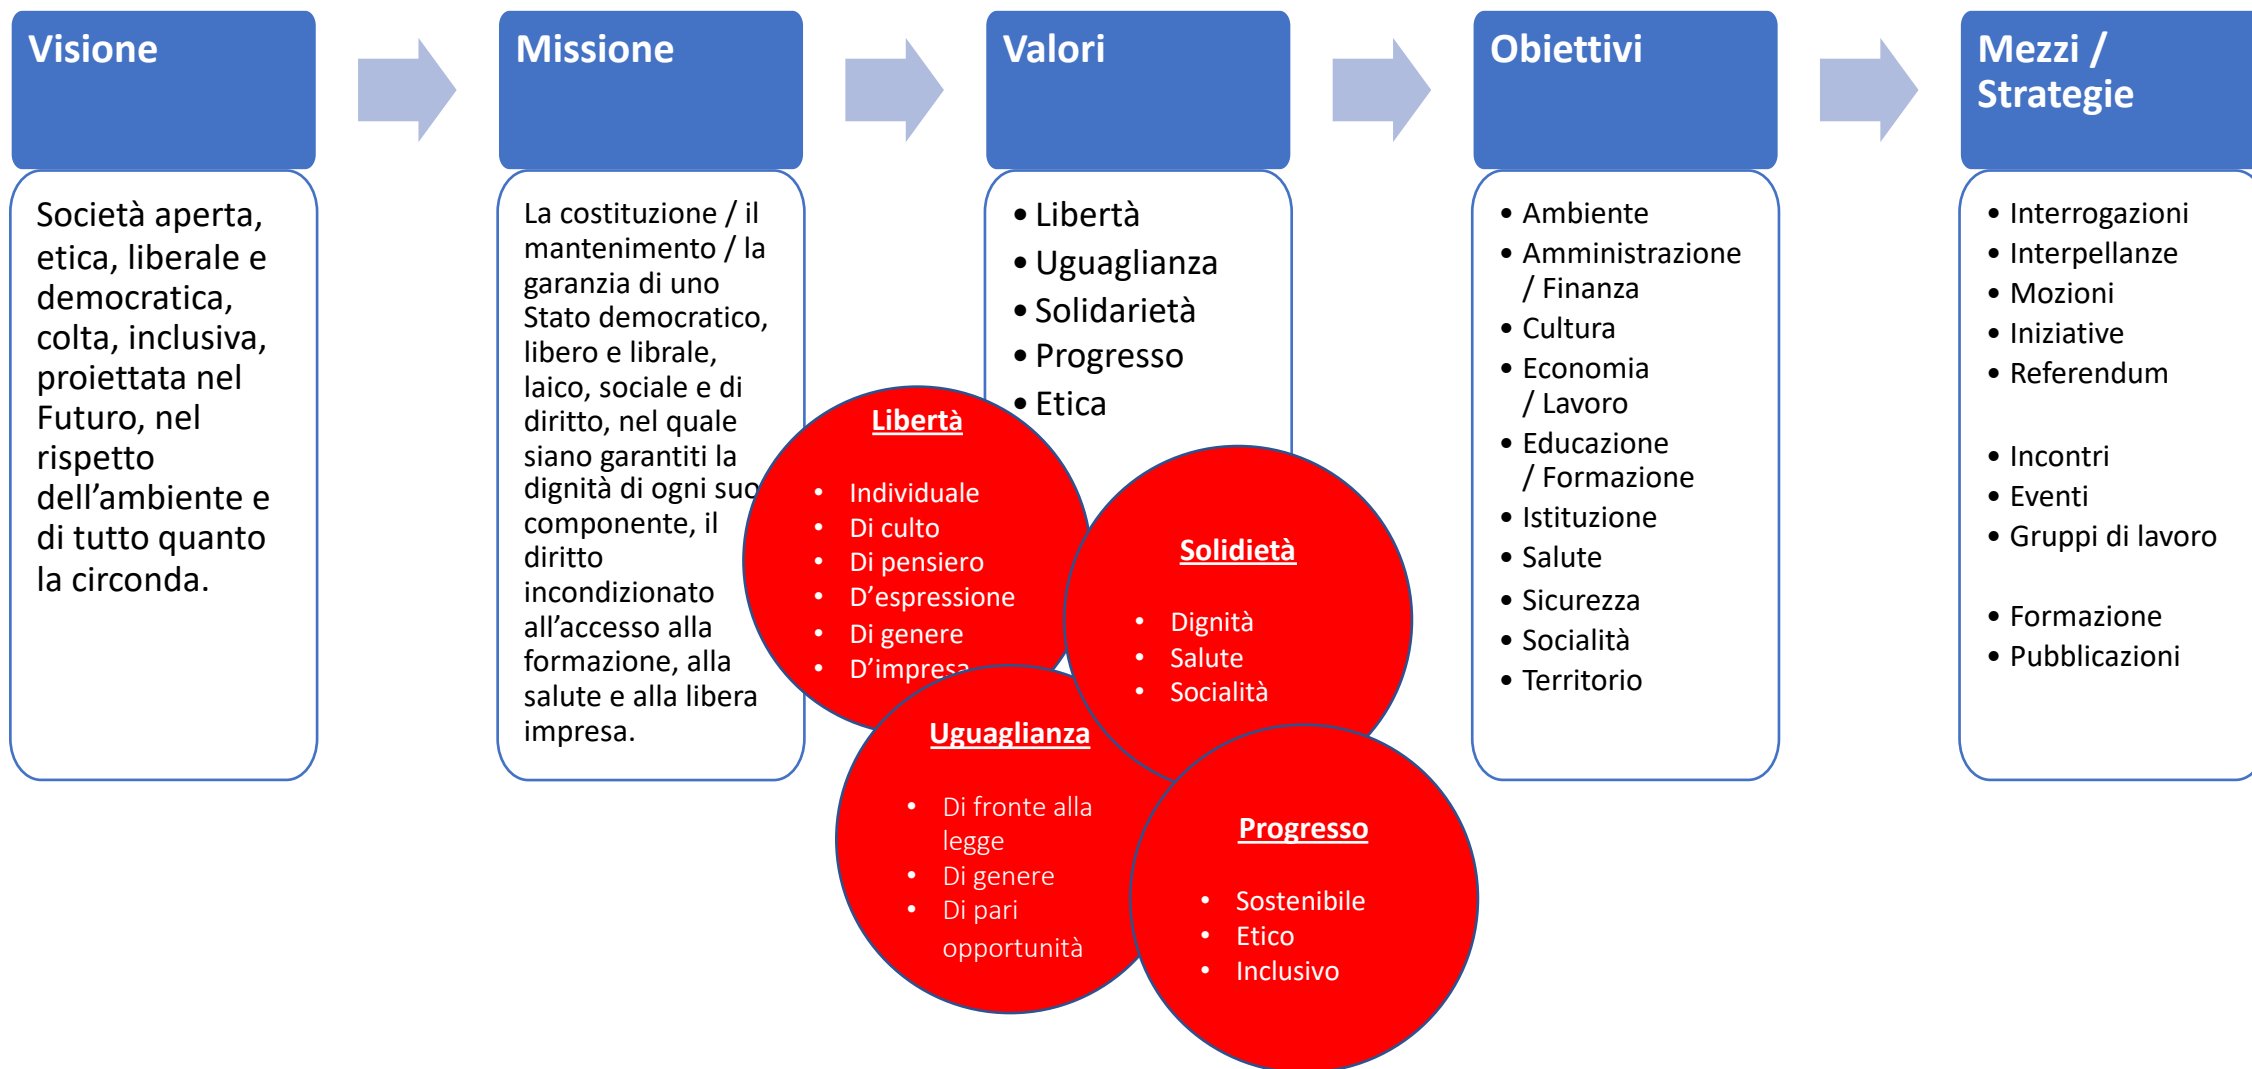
Visione

Società aperta, etica, liberale e democratica, colta, inclusiva, proiettata nel Futuro, nel rispetto dell'ambiente e di tutto quanto la circonda.

Missione

La costituzione / il mantenimento / la garanzia di uno Stato democratico, libero e librale, laico, sociale e di diritto, nel quale siano garantiti la dignità di ogni suo componente, il diritto incondizionato all'accesso alla formazione, alla salute e alla libera impresa.

Valori

• Libertà
• Uguaglianza
• Solidarietà
• Progresso
• Etica

Libertà

• Individuale
• Di culto
• Di pensiero
• D'espressione
• Di genere
• D'impresa

Solidietà

• Dignità
• Salute
• Socialità

Uguaglianza

• Di fronte alla legge
• Di genere
• Di pari opportunità

Progresso

• Sostenibile
• Etico
• Inclusivo

Obiettivi

• Ambiente
• Amministrazione / Finanza
• Cultura
• Economia / Lavoro
• Educazione / Formazione
• Istituzione
• Salute
• Sicurezza
• Socialità
• Territorio

Mezzi / Strategie

• Interrogazioni
• Interpellanze
• Mozioni
• Iniziative
• Referendum

• Incontri
• Eventi
• Gruppi di lavoro

• Formazione
• Pubblicazioni